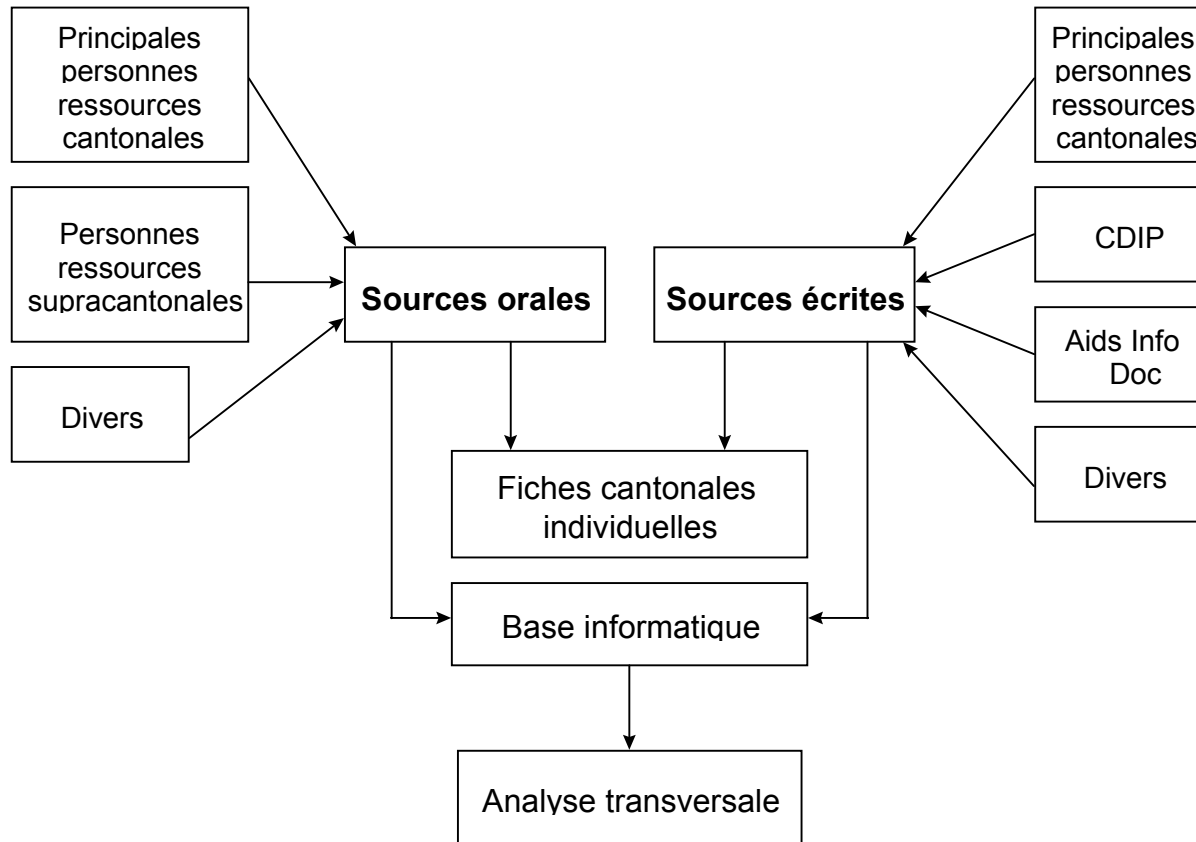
Principales personnes ressources cantonales

Personnes ressources supracantonales

Divers

**Sources orales**

**Sources écrites**

Principales personnes ressources cantonales

CDIP

Aids Info Doc

Divers

Fiches cantonales individuelles

Base informatique

Analyse transversale